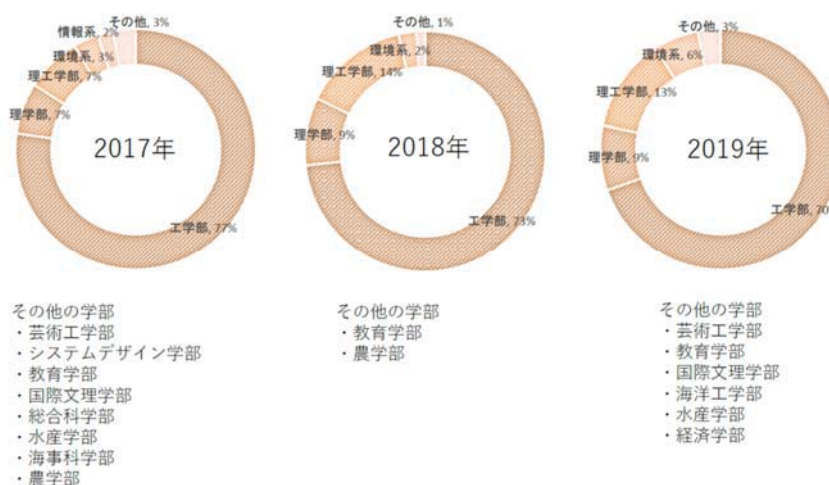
その他, 3%
情報系, 2%
環境系, 3%
理工学部, 7%
理学部, 7%
2017年
工学部, 77%

その他, 1%
環境系, 2%
理工学部, 14%
理学部, 9%
2018年
工学部, 73%

その他, 3%
環境系, 6%
理工学部, 13%
理学部, 9%
2019年
工学部, 70

その他の学部
・芸術工学部
・システムデザイン学部
・教育学部
・国際文理学部
・総合科学部
・水産学部
・海事科学部
・農学部

その他の学部
・教育学部
・農学部

その他の学部
・芸術工学部
・教育学部
・国際文理学部
・海洋工学部
・水産学部
・経済学部